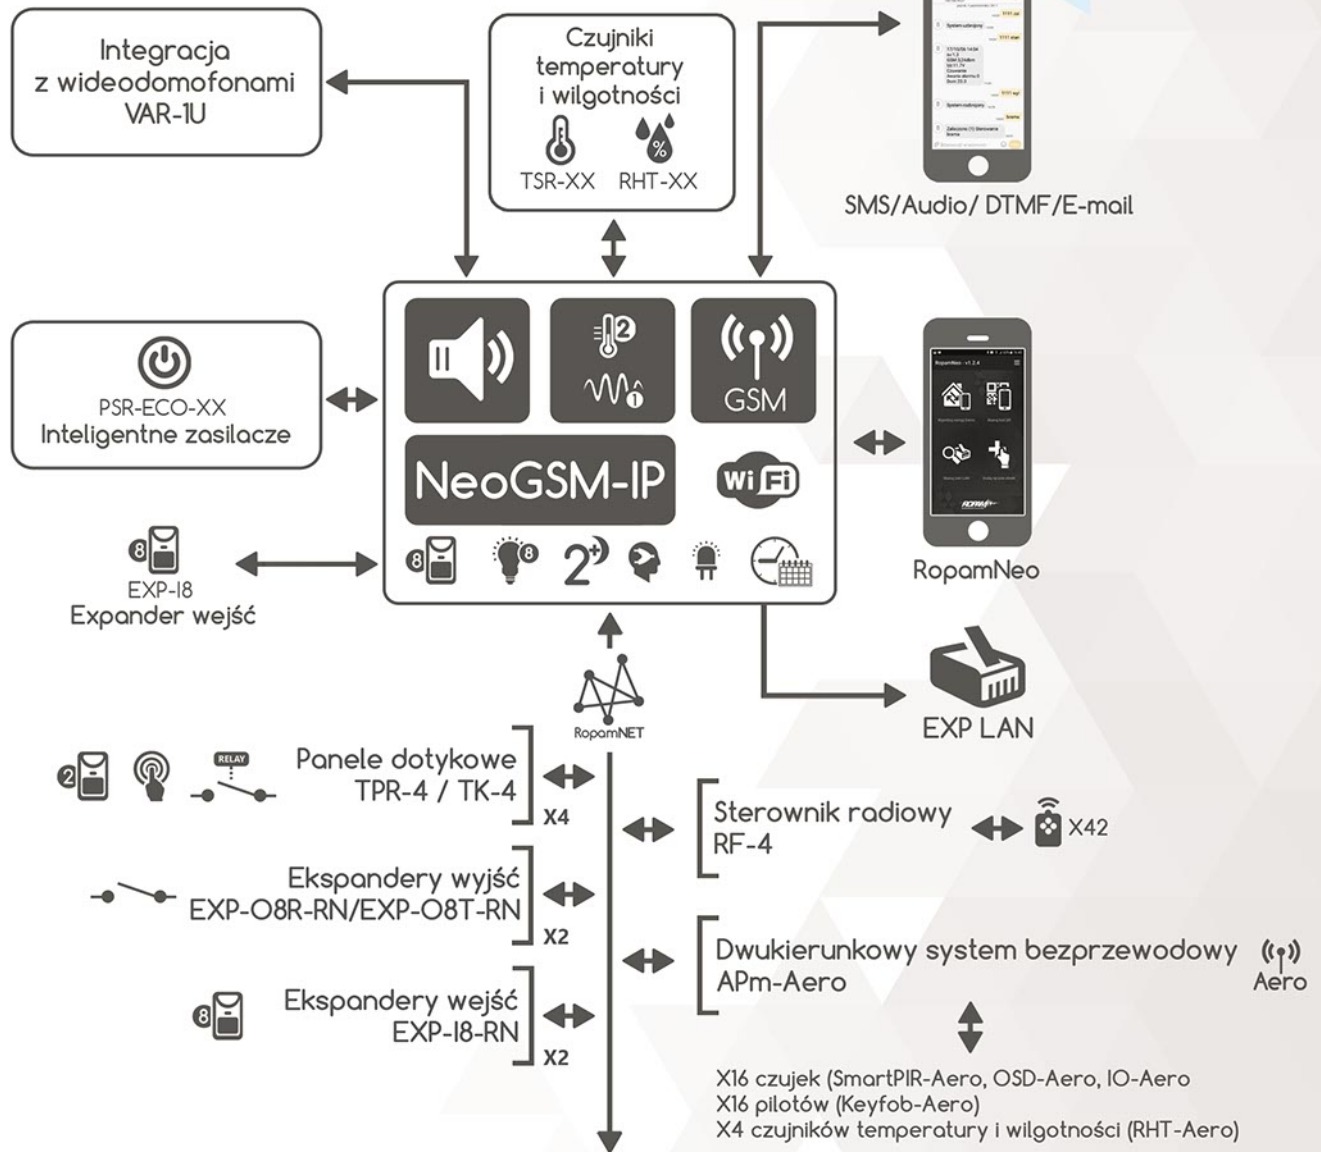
Integracja z wideodomofonami VAR-1U

Czujniki temperatury i wilgotności

TSR-XX RHT-XX

SMS/Audio/ DTMF/E-mail

PSR-ECO-XX
Inteligentne zasilacze

GSM

NeoGSM-IP

WiFi

2

EXP-I8
Expander wejść

RopamNeo

RopamNET

EXP LAN

RELAY

Panele dotykowe TPR-4 / TK-4

X4

Sterownik radiowy RF-4

X42

Ekspandery wyjść EXP-O8R-RN/EXP-O8T-RN

X2

Dwukierunkowy system bezprzewodowy APm-Aero

Aero

Ekspandery wejść EXP-I8-RN

X2

X16 czujek (SmartPIR-Aero, OSD-Aero, IO-Aero
X16 pilotów (Keyfob-Aero)
X4 czujników temperatury i wilgotności (RHT-Aero)